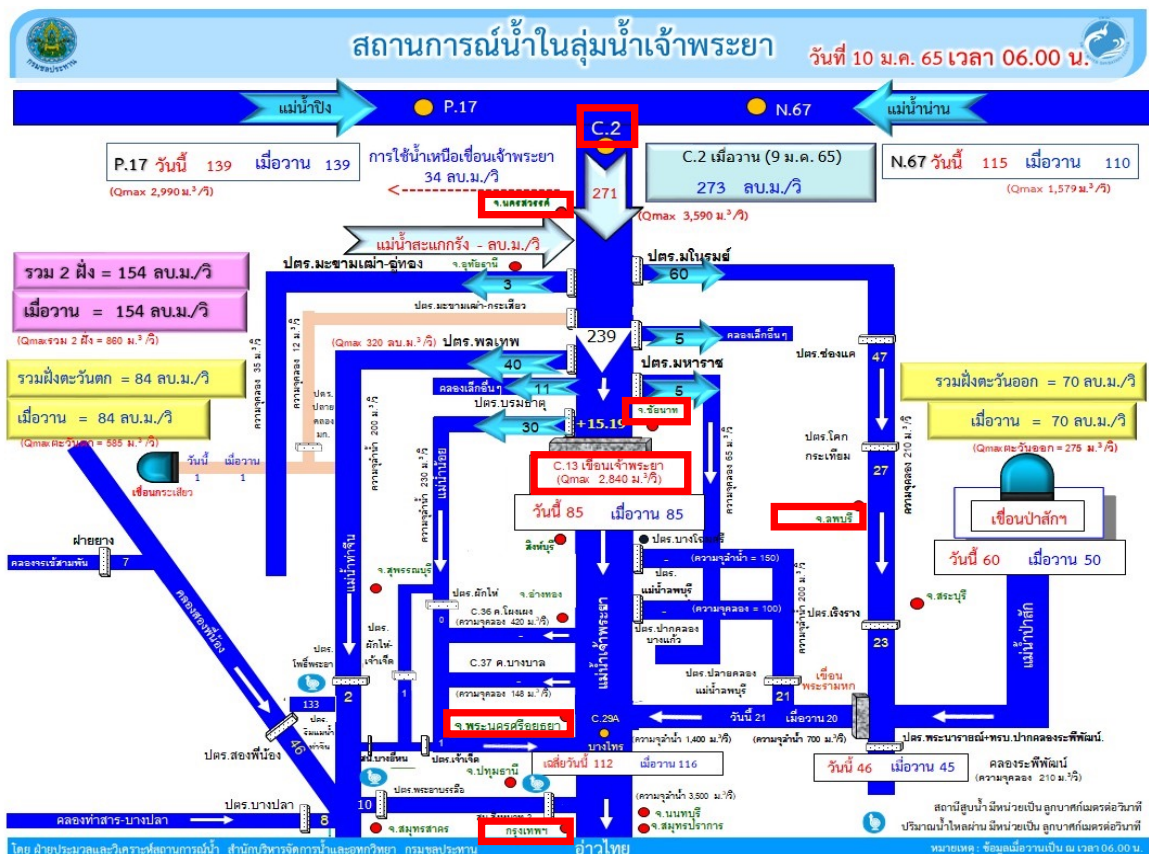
สถานการณ์น้ำในลุ่มน้ำเจ้าพระยา วันที่ 10 ม.ค. 65 เวลา 06.00 น.

แม่น้ำปิง P.17 C.2 N.67 แม่น้ำน่าน

P.17 วันนี้ 139 เมื่อวาน 139
(Qmax 2,990 ม.$^3$/วิ)

การใช้น้ำเหนือเขื่อนเจ้าพระยา 34 ลบ.ม./วิ

271
จ.นครสวรรค์
(Qmax 3,590 ม.$^3$/วิ)

C.2 เมื่อวาน (9 ม.ค. 65) 273 ลบ.ม./วิ

N.67 วันนี้ 115 เมื่อวาน 110
(Qmax 1,579 ม.$^3$/วิ)

แม่น้ำสะแกกรัง - ลบ.ม./วิ

รวม 2 ฝั่ง = 154 ลบ.ม./วิ
เมื่อวาน = 154 ลบ.ม./วิ
(Qmaxรวม 2 ฝั่ง = 860 ม.$^3$/วิ)

ปตร.มะขามเฒ่า-อู่ทอง จ.อุทัยธานี 3
ปตร.มะขามเฒ่า-กระเสียว
ความจุคลอง 12 ม.$^3$/วิ
ความจุคลอง 35 ม.$^3$/วิ
(Qmax 320 ลบ.ม.$^3$/วิ) ปตร.พลเทพ
40
239
คลองเล็กอื่นๆ 11
ปตร.บรมธาตุ
30
+15.19
ปตร.มโนรมย์ 60
5 คลองเล็กอื่นๆ
ปตร.มหาราช 5
จ.ชัยนาท
ปตร.ช่องแค 47

รวมฝั่งตะวันตก = 84 ลบ.ม./วิ
เมื่อวาน = 84 ลบ.ม./วิ
(Qmaxตะวันตก = 585 ม.$^3$/วิ)

ปตร. ปลาย คลอง มก.
ความจุลำน้ำ 200 ม.$^3$/วิ
วันนี้ 1 เมื่อวาน 1
เขื่อนกระเสียว

C.13 เขื่อนเจ้าพระยา (Qmax 2,840 ม.$^3$/วิ)
วันนี้ 85 เมื่อวาน 85

ความจุคลอง 65 ม.$^3$/วิ
ปตร.โคกกระเทียม 27
ความจุคลอง 210 ม.$^3$/วิ

รวมฝั่งตะวันออก = 70 ลบ.ม./วิ
เมื่อวาน = 70 ลบ.ม./วิ
(Qmaxตะวันออก = 275 ม.$^3$/วิ)

จ.ลพบุรี
เขื่อนป่าสักฯ
วันนี้ 60 เมื่อวาน 50

ฝายยาง
คลองจรเข้สามพัน 7
คลองสองพี่น้อง
แม่น้ำท่าจีน
ความจุลำน้ำ 230 ม.$^3$/วิ
แม่น้ำน้อย
สิงห์บุรี
จ.สุพรรณบุรี
ปตร.ผักไห่
จ.อ่างทอง
C.36 ค.โผงเผง (ความจุคลอง 420 ม.$^3$/วิ)
0
ปตร.บางโฉมศรี
(ความจุลำน้ำ = 150)
ปตร. แม่น้ำลพบุรี
(ความจุคลอง = 100)
ปตร.ปากคลอง บางแก้ว
ความจุลำน้ำ 200 ม.$^3$/วิ
ปตร.เริงราง
จ.สระบุรี
23
แม่น้ำป่าสัก

ปตร. โพธิ์พระยา
2
ปตร. ผักไห่-เจ้าเจ็ด
1
C.37 ค.บางบาล
(ความจุคลอง 148 ม.$^3$/วิ)
แม่น้ำเจ้าพระยา
ปตร.ปลายคลอง แม่น้ำลพบุรี
21
เขื่อนพระรามหก

133
ปตร. จิมแมน้ำ ท่าจีน
46
ปตร.สองพี่น้อง
จ.พระนครศรีอยุธยา
C.29A
บางไทร
วันนี้ 21 เมื่อวาน 20
ความจุลำน้ำ 1,400 ม.$^3$/วิ
(ความจุลำน้ำ 700 ม.$^3$/วิ)
ปตร.พระนารายณ์+ทรบ.ปากคลองระพีพัฒน์.
คลองระพีพัฒน์
วันนี้ 46 เมื่อวาน 45
(ความจุคลอง 210 ม.$^3$/วิ)

ปตร.บางยี่หน
ปตร.เจ้าเจ็ด
1
จ.ปทุมธานี
เสลี่ยวันนี้ 112 เมื่อวาน 116
(ความจุลำน้ำ 3,500 ม.$^3$/วิ)
จ.นนทบุรี
จ.สมุทรปราการ
ปตร.พระยาบรรลือ
10
ปตร.บางปลา
คลองท่าสาร-บางปลา 8
จ.สมุทรสาคร
กรุงเทพฯ
อ่าวไทย

สถานีสูบน้ำ มีหน่วยเป็น ลูกบาศก์เมตรต่อวินาที
ปริมาณน้ำไหลผ่าน มีหน่วยเป็น ลูกบาศก์เมตรต่อวินาที

โดย ฝ่ายประมวลและวิเคราะห์สถานการณ์น้ำ สำนักบริหารจัดการน้ำและอุทกวิทยา กรมชลประทาน
หมายเหตุ : ข้อมูลเมื่อวานเป็น ณ เวลา 06.00 น.